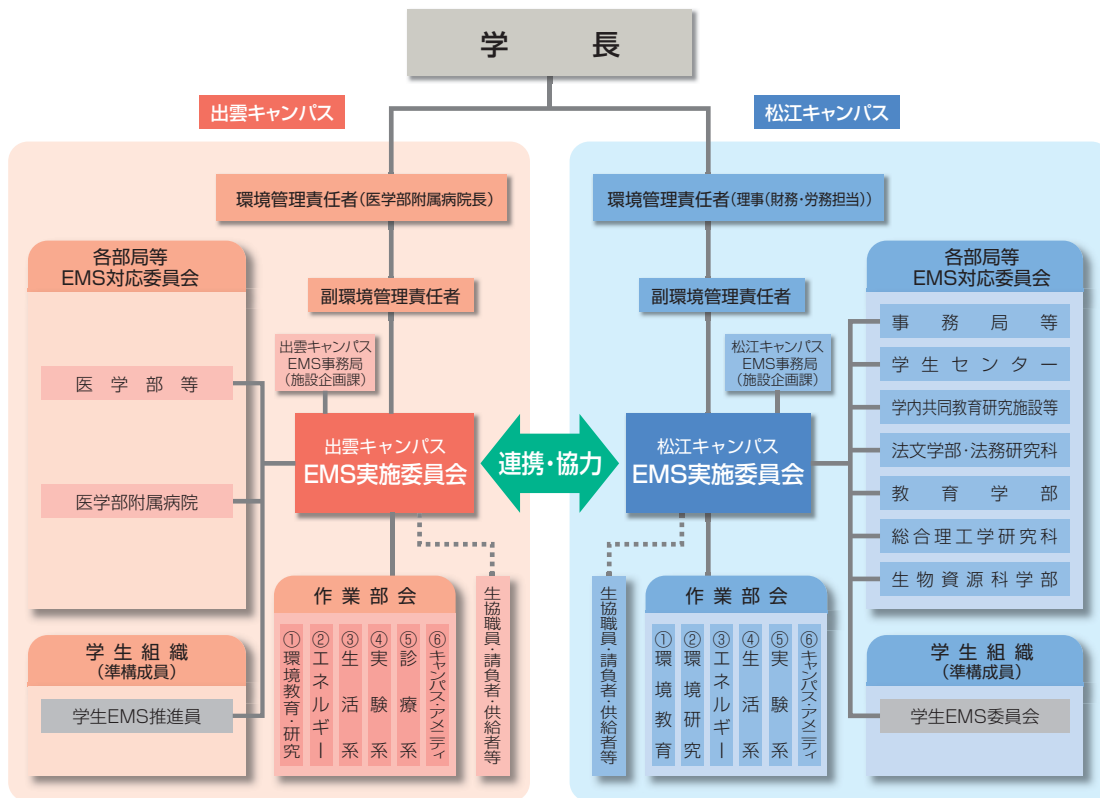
学長

出雲キャンパス

環境管理責任者(医学部附属病院長)

各部局等
EMS対応委員会

副環境管理責任者

出雲キャンパス
EMS事務局
(施設企画課)

医学部等

医学部附属病院

出雲キャンパス
EMS実施委員会

連携・協力

学生組織
(準構成員)

学生EMS推進員

作業部会

①環境教育・研究
②エネルギー
③生活系
④実験系
⑤診療系
⑥キャンパス・アメニティ

生協職員・請負者・供給者等

松江キャンパス

環境管理責任者(理事(財務・労務担当))

副環境管理責任者

松江キャンパス
EMS事務局
(施設企画課)

松江キャンパス
EMS実施委員会

各部局等
EMS対応委員会

事務局等

学生センター

学内共同教育研究施設等

法文学部・法務研究科

教育学部

総合理工学研究科

生物資源科学部

生協職員・請負者・供給者等

作業部会

①環境教育
②環境研究
③エネルギー
④生活系
⑤実験系
⑥キャンパス・アメニティ

学生組織
(準構成員)

学生EMS委員会